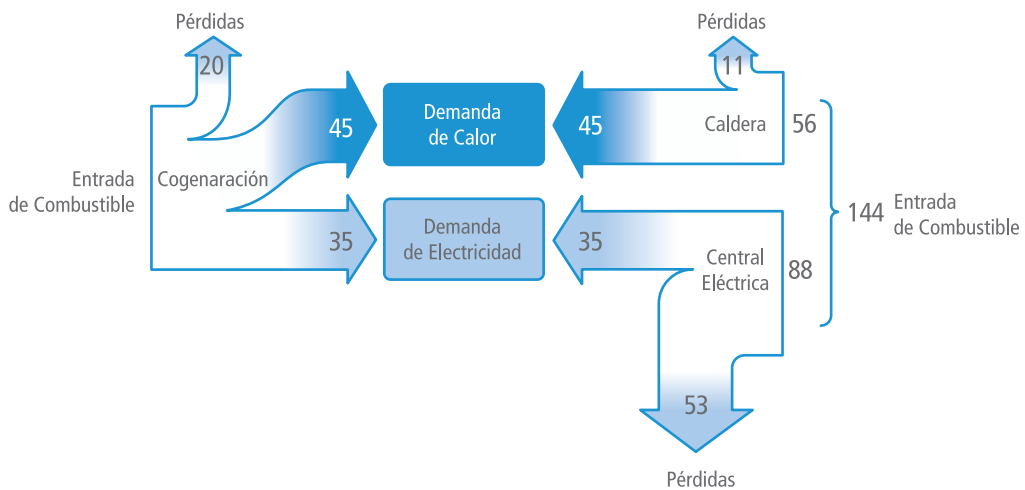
Pérdidas

20

Entrada de Combustible

Cogenaración

45

35

Demanda de Calor

Demanda de Electricidad

Pérdidas

11

45

Caldera

56

144 Entrada de Combustible

35

Central Eléctrica

88

53

Pérdidas